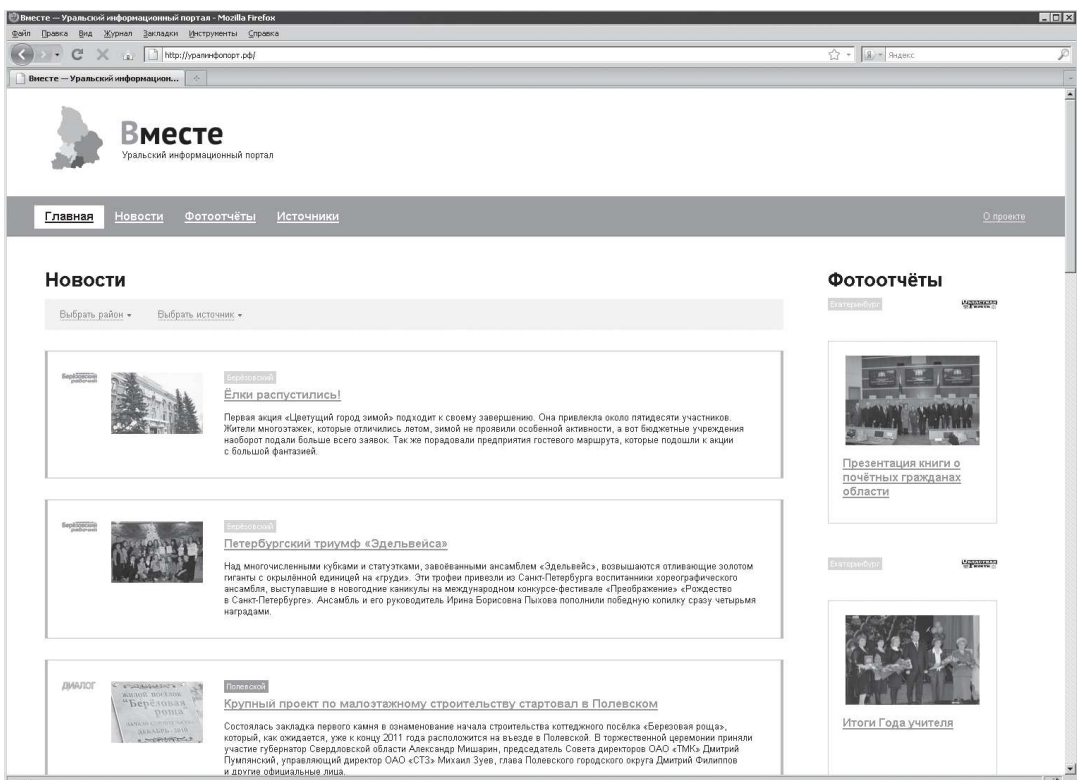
Вместе — Уральский информационный портал - Mozilla Firefox
Файл Правка Вид Журнал Закладки Инструменты Справка
http://уралинфопорт.рф/
Яндекс
Вместе — Уральский информацион...

Вместе
Уральский информационный портал

Главная Новости Фотоотчёты Источники
О проекте

Новости
Выбрать район ▾ Выбрать источник ▾

Берёзовский рабочий
Берёзовский
Ёлки распустились!
Первая акция «Цветущий город зимой» подходит к своему завершению. Она привлекла около пятидесяти участников. Жители многоэтажек, которые отличились летом, зимой не проявили особенной активности, а вот бюджетные учреждения наоборот подали больше всего заявок. Так же порадовали предприятия гостевого маршрута, которые подошли к акции с большой фантазией.

Берёзовский рабочий
Берёзовский
Петербургский триумф «Эдельвейса»
Над многочисленными кубками и статуэтками, завоёванными ансамблем «Эдельвейс», возвышаются отливающие золотом гиганты с окрылённой единицей на «груди». Эти трофеи привезли из Санкт-Петербурга воспитанники хореографического ансамбля, выступавшие в новогодние каникулы на международном конкурсе-фестивале «Преображение» «Рождество в Санкт-Петербурге». Ансамбль и его руководитель Ирина Борисовна Пыхова пополнили победную копилку сразу четырьмя наградами.

ДИАЛОГ
Полевской
Крупный проект по малоэтажному строительству стартовал в Полевском
Состоялась закладка первого камня в ознаменование начала строительства коттеджного посёлка «Березовая роща», который, как ожидается, уже к концу 2011 года расположится на въезде в Полевской. В торжественной церемонии приняли участие губернатор Свердловской области Александр Мишарин, председатель Совета директоров ОАО «ТМК» Дмитрий Пумпянский, управляющий директор ОАО «СТЗ» Михаил Зуев, глава Полевского городского округа Дмитрий Филиппов и другие официальные лица.

Фотоотчёты
Екатеринбург
Презентация книги о почётных гражданах области

Екатеринбург
Итоги Года учителя